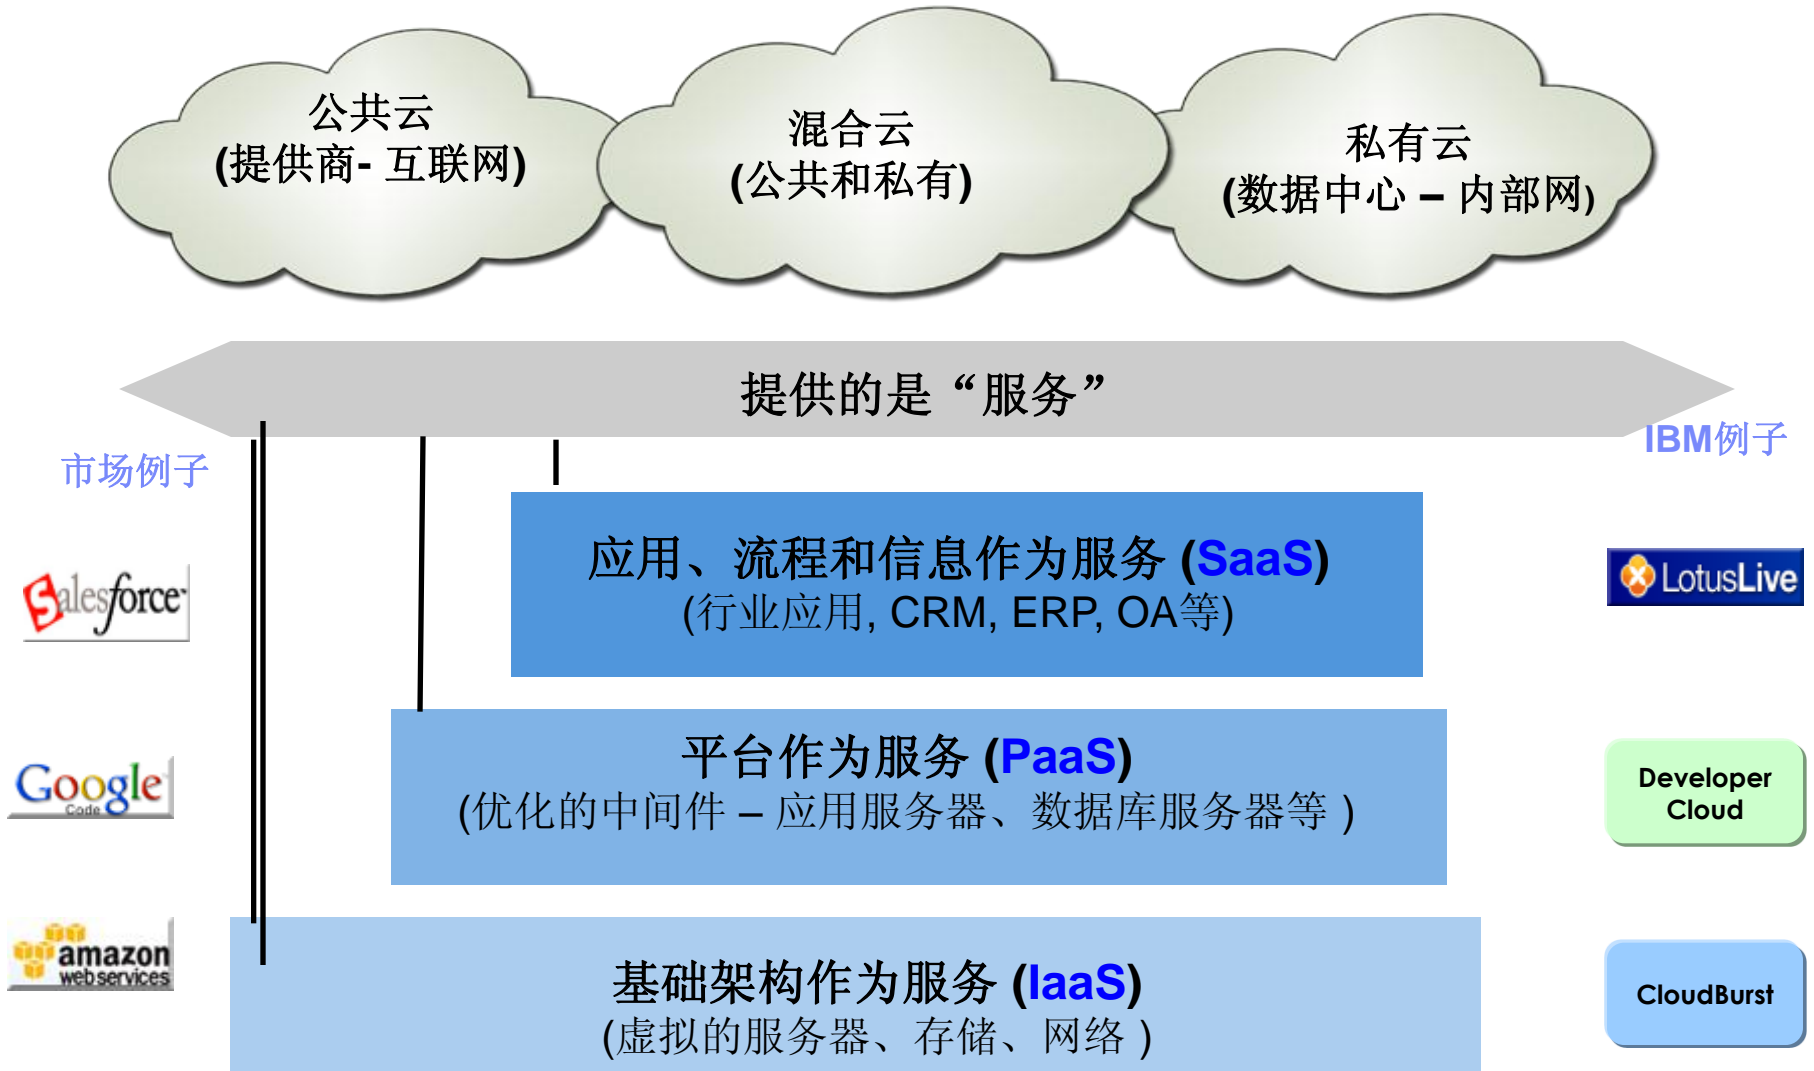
公共云
(提供商- 互联网)

混合云
(公共和私有)

私有云
(数据中心 – 内部网)

提供的是“服务”

市场例子

IBM例子

应用、流程和信息作为服务 (SaaS)
(行业应用, CRM, ERP, OA等)

salesforce

LotusLive

平台作为服务 (PaaS)
(优化的中间件 – 应用服务器、数据库服务器等 )

Google Code

Developer Cloud

基础架构作为服务 (IaaS)
(虚拟的服务器、存储、网络 )

amazon webservices

CloudBurst